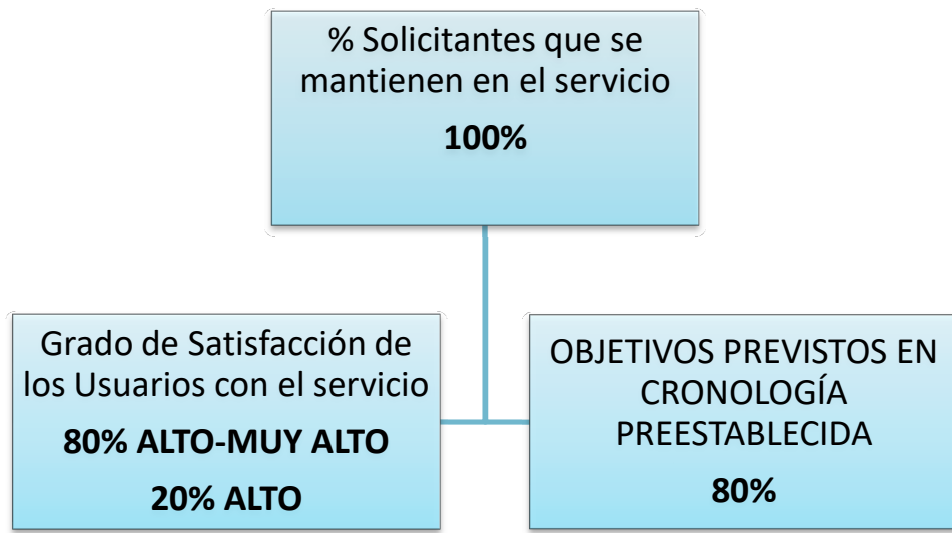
% Solicitantes que se mantienen en el servicio

**100%**

Grado de Satisfacción de los Usuarios con el servicio

**80% ALTO-MUY ALTO**

**20% ALTO**

OBJETIVOS PREVISTOS EN CRONOLOGÍA PREESTABLECIDA

**80%**